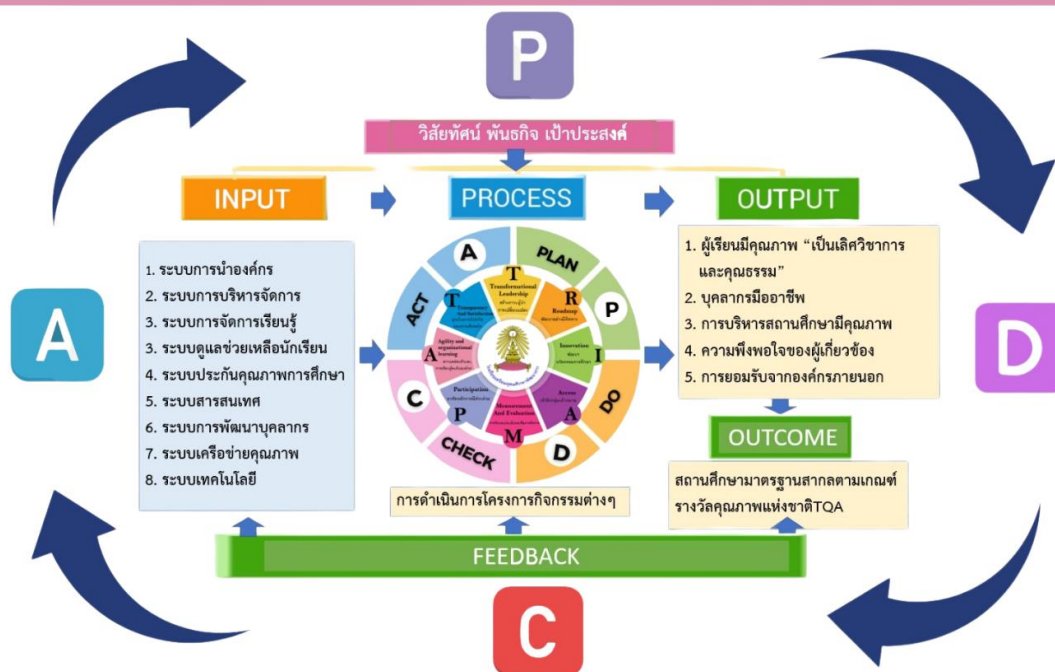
P

วิสัยทัศน์ พันธกิจ เป้าประสงค์

INPUT

PROCESS

OUTPUT

1. ระบบการนำองค์กร
2. ระบบการบริหารจัดการ
3. ระบบการจัดการเรียนรู้
3. ระบบดูแลช่วยเหลือนักเรียน
4. ระบบประกันคุณภาพการศึกษา
5. ระบบสารสนเทศ
6. ระบบการพัฒนาบุคลากร
7. ระบบเครือข่ายคุณภาพ
8. ระบบเทคโนโลยี

A
PLAN
P
DO
D
CHECK
C
ACT

T
Transformational Leadership
R
Roadmap
I
Innovation
A
Access
M
Measurement And Evaluation
P
Participation
A
Agility and organizational learning
T
Transparency and Satisfaction

1. ผู้เรียนมีคุณภาพ "เป็นเลิศวิชาการและคุณธรรม"
2. บุคลากรมืออาชีพ
3. การบริหารสถานศึกษามีคุณภาพ
4. ความพึงพอใจของผู้เกี่ยวข้อง
5. การยอมรับจากองค์กรภายนอก

OUTCOME

สถานศึกษามาตรฐานสากลตามเกณฑ์รางวัลคุณภาพแห่งชาติTQA

การดำเนินการโครงการกิจกรรมต่างๆ

FEEDBACK

A

D

C